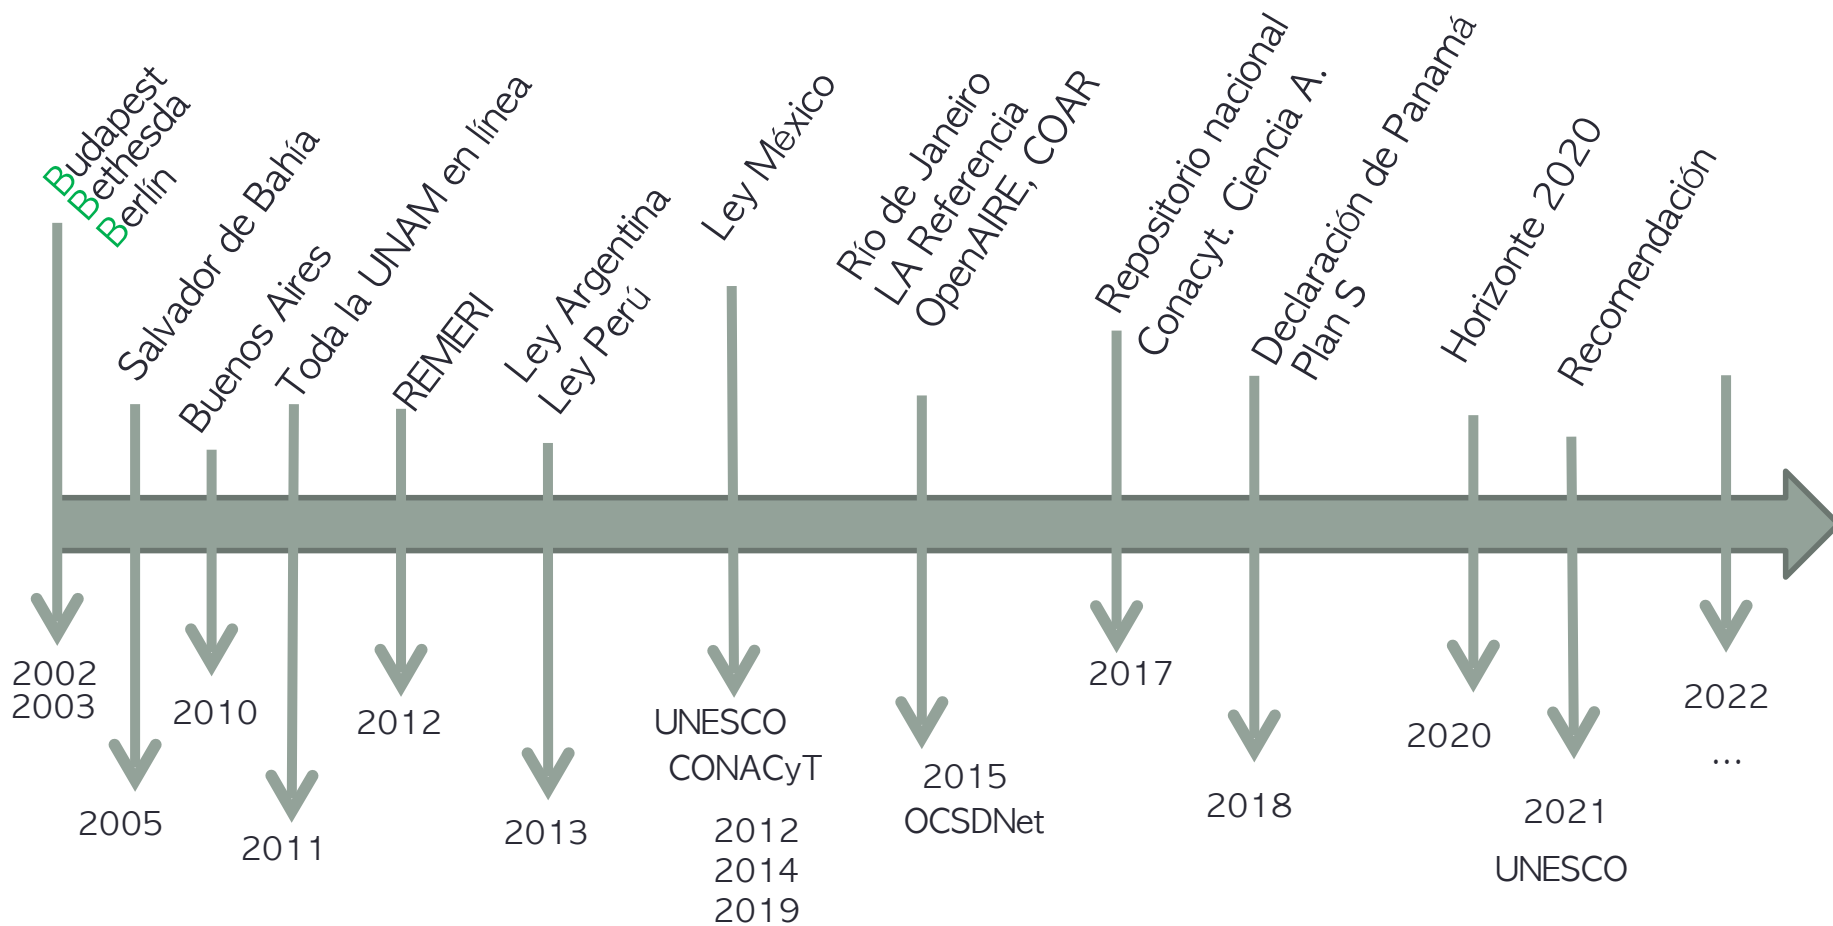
Budapest
Bethesda
Berlín

Salvador de Bahía

Buenos Aires

Toda la UNAM en línea

REMERI

Ley Argentina
Ley Perú

Ley México

Río de Janeiro
LA Referencia
OpenAIRE, COAR

Repositorio nacional
Conacyt. Ciencia A.

Declaración de Panamá
Plan S

Horizonte 2020

Recomendación

2002
2003

2005

2010

2011

2012

2013

UNESCO
CONACyT
2012
2014
2019

2015
OCSDNet

2017

2018

2020

2021
UNESCO

2022
...